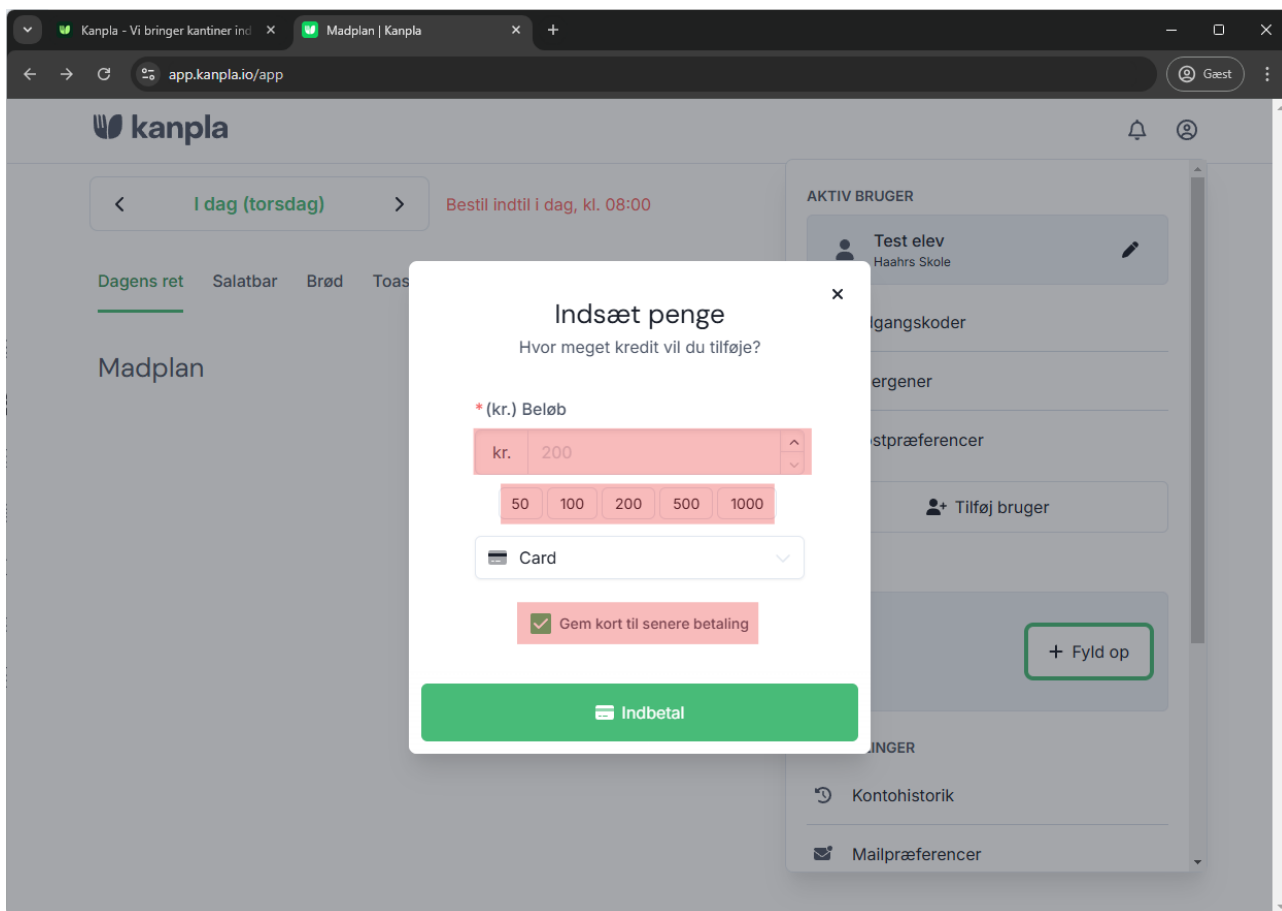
Kanpla - Vi bringer kantiner ind ×
Madplan | Kanpla ×
+
app.kanpla.io/app
Gæst

kanpla

I dag (torsdag)
Bestil indtil i dag, kl. 08:00

Dagens ret Salatbar Brød Toas

Madplan

AKTIV BRUGER
Test elev
Haahrs Skole
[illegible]dgangskoder
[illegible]ergener
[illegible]stpræferencer
Tilføj bruger
+ Fyld op
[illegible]INGER
Kontohistorik
Mailpræferencer

×
Indsæt penge
Hvor meget kredit vil du tilføje?

* (kr.) Beløb
kr. 200

| 50 | 100 | 200 | 500 | 1000 |
|---|---|---|---|---|

Card

Gem kort til senere betaling

Indbetal